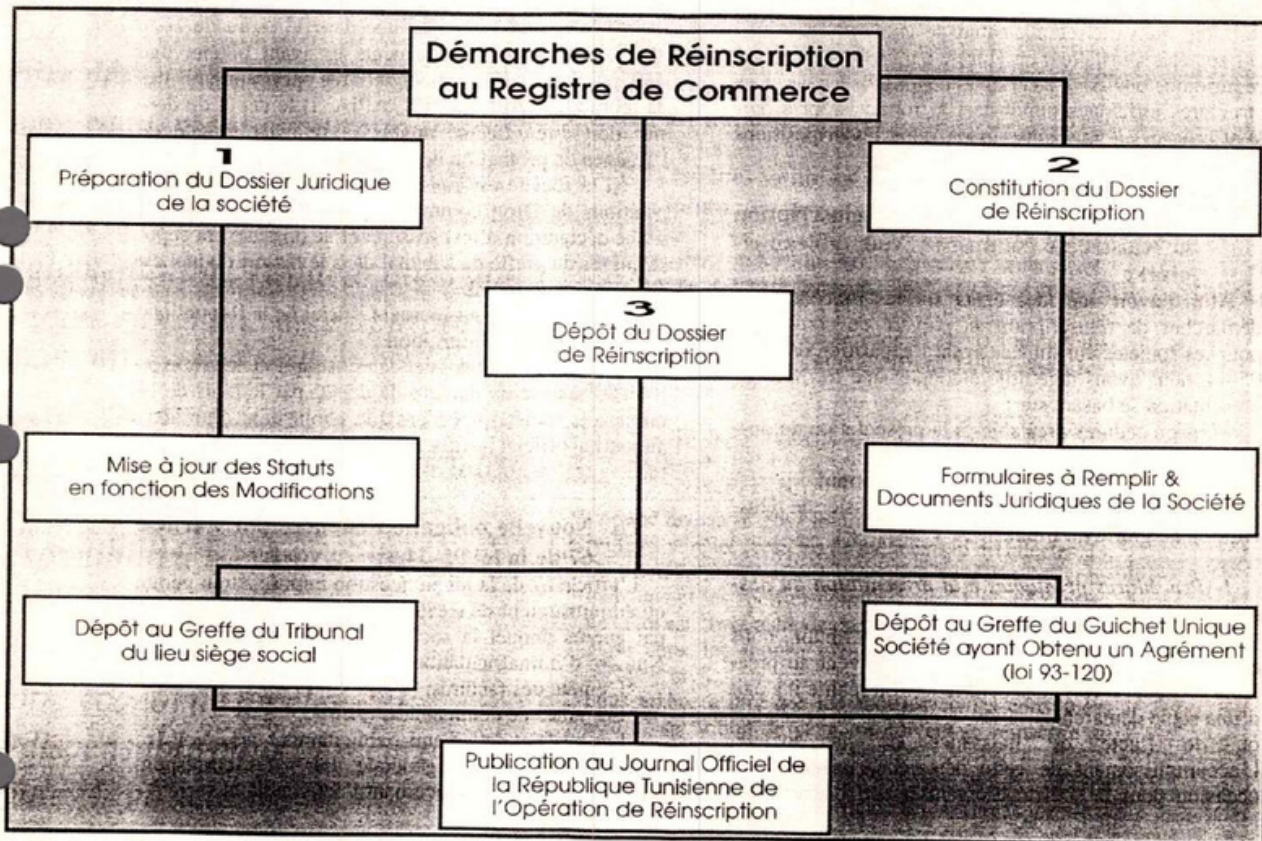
Démarches de Réinscription au Registre de Commerce

1
Préparation du Dossier Juridique de la société

2
Constitution du Dossier de Réinscription

3
Dépôt du Dossier de Réinscription

Mise à jour des Statuts en fonction des Modifications

Formulaires à Remplir & Documents Juridiques de la Société

Dépôt au Greffe du Tribunal du lieu siège social

Dépôt au Greffe du Guichet Unique Société ayant Obtenu un Agrément (loi 93-120)

Publication au Journal Officiel de la République Tunisienne de l'Opération de Réinscription